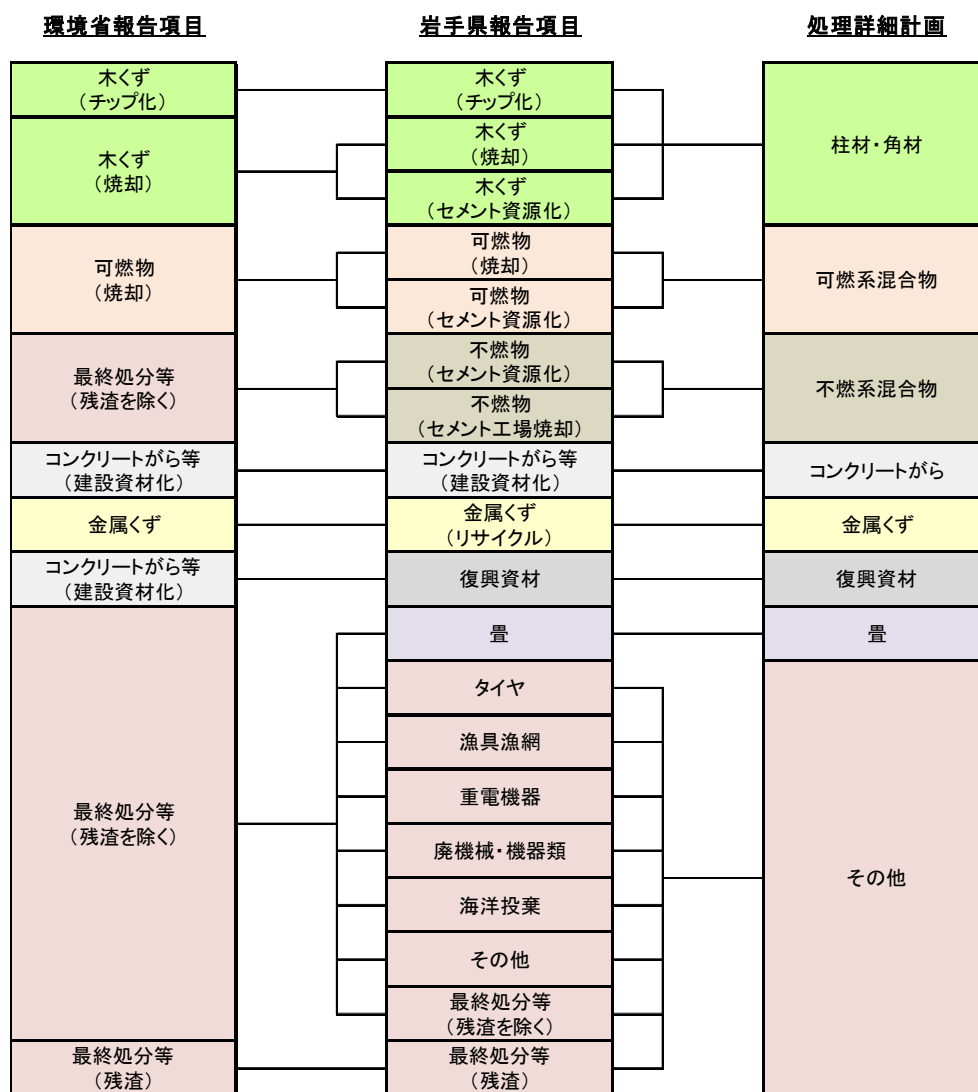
環境省報告項目

木くず
（チップ化）

木くず
（焼却）

可燃物
（焼却）

最終処分等
（残渣を除く）

コンクリートがら等
（建設資材化）

金属くず

コンクリートがら等
（建設資材化）

最終処分等
（残渣を除く）

最終処分等
（残渣）

岩手県報告項目

木くず
（チップ化）

木くず
（焼却）

木くず
（セメント資源化）

可燃物
（焼却）

可燃物
（セメント資源化）

不燃物
（セメント資源化）

不燃物
（セメント工場焼却）

コンクリートがら等
（建設資材化）

金属くず
（リサイクル）

復興資材

畳

タイヤ

漁具漁網

重電機器

廃機械・機器類

海洋投棄

その他

最終処分等
（残渣を除く）

最終処分等
（残渣）

処理詳細計画

柱材・角材

可燃系混合物

不燃系混合物

コンクリートがら

金属くず

復興資材

畳

その他